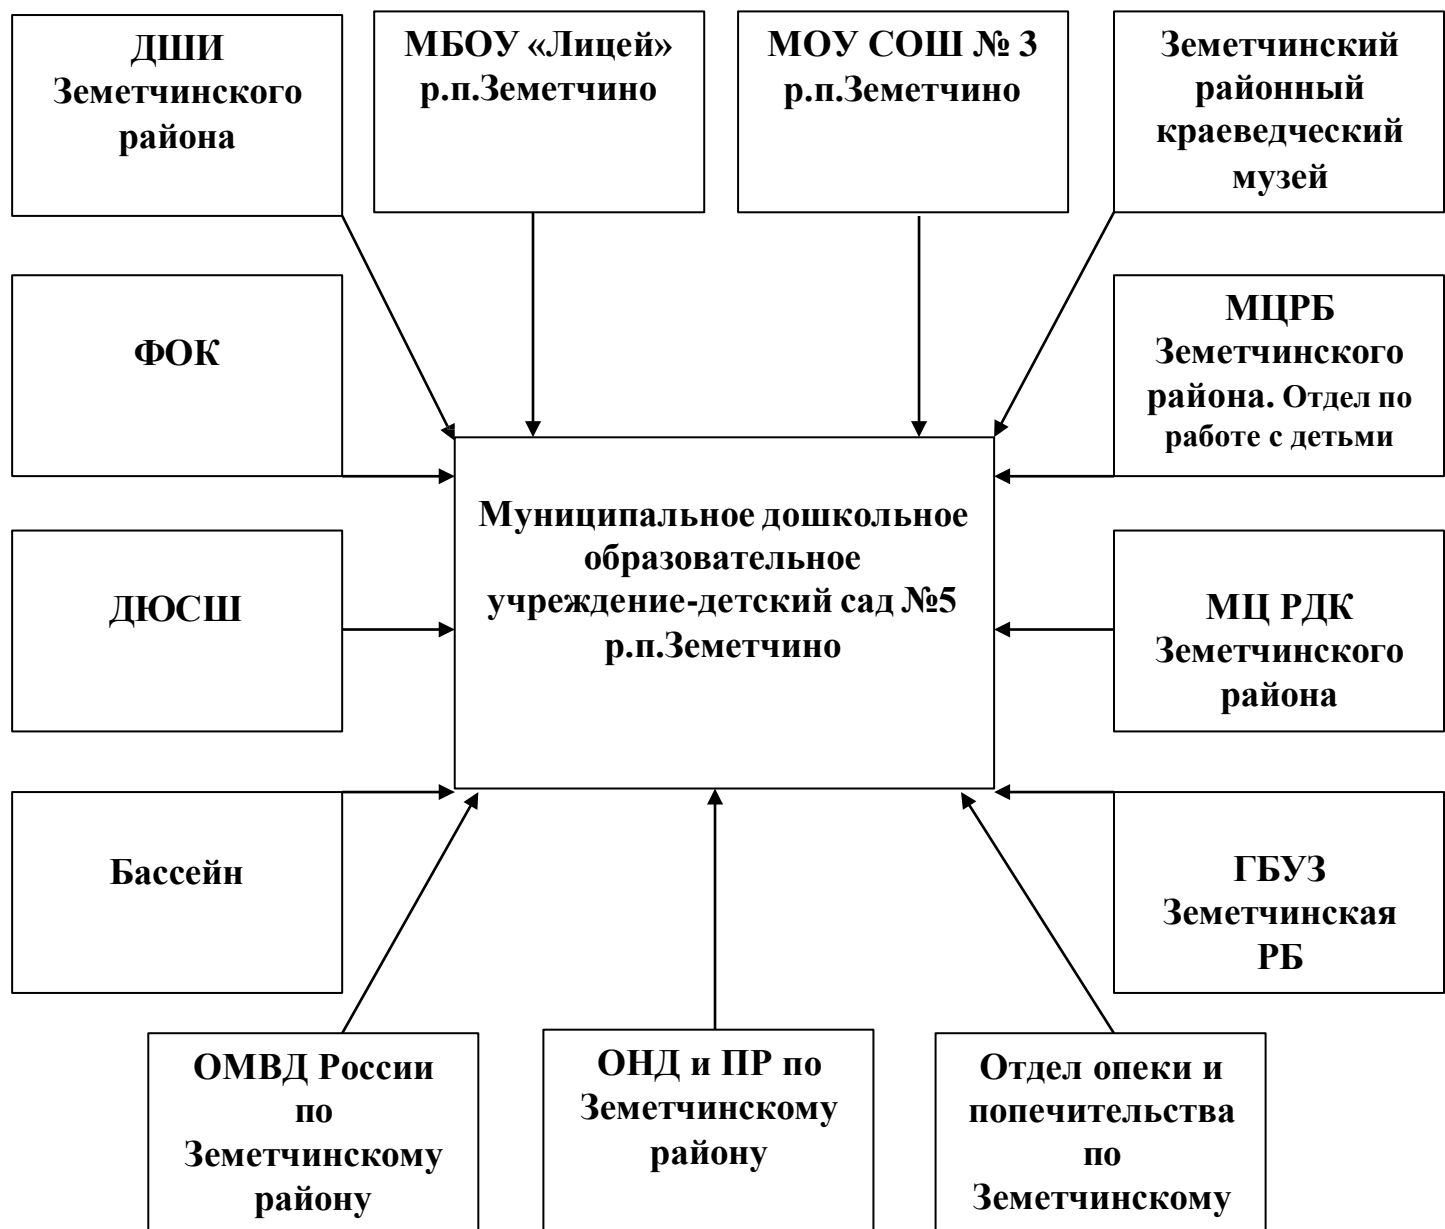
ДШИ Земетчинского района

МБОУ «Лицей» р.п.Земетчино

МОУ СОШ № 3 р.п.Земетчино

Земетчинский районный краеведческий музей

ФОК

МЦРБ Земетчинского района. Отдел по работе с детьми

Муниципальное дошкольное образовательное учреждение-детский сад №5 р.п.Земетчино

ДЮСШ

МЦ РДК Земетчинского района

Бассейн

ГБУЗ Земетчинская РБ

ОМВД России по Земетчинскому району

ОНД и ПР по Земетчинскому району

Отдел опеки и попечительства по Земетчинскому